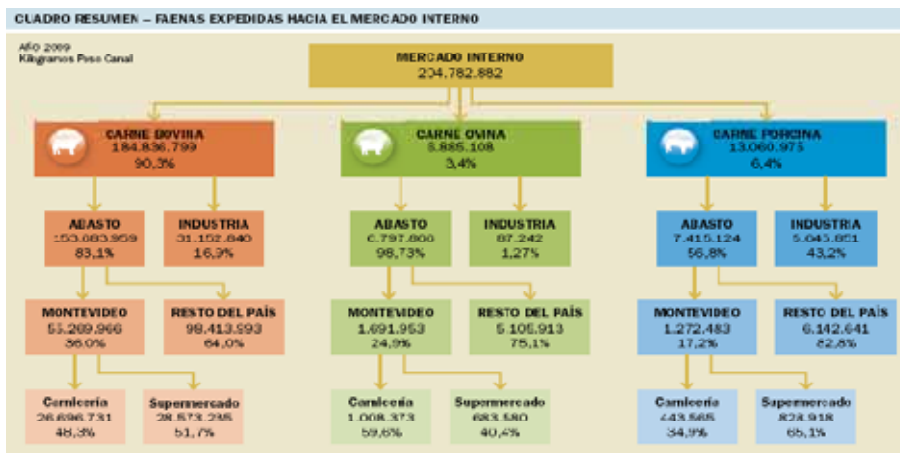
CUADRO RESUMEN – FAENAS EXPEDIDAS HACIA EL MERCADO INTERNO

Año 2009
Kilogramos Peso Canal

MERCADO INTERNO
204.782.882

CARNE BOVINA
184.836.799
90,3%

CARNE OVINA
6.885.108
3,4%

CARNE PORCINA
13.060.975
6,4%

ABASTO
153.683.959
83,1%

INDUSTRIA
31.152.840
16,9%

ABASTO
6.797.866
98,73%

INDUSTRIA
87.242
1,27%

ABASTO
7.415.124
56,8%

INDUSTRIA
5.645.851
43,2%

MONTEVIDEO
55.269.966
36,0%

RESTO DEL PAÍS
98.413.993
64,0%

MONTEVIDEO
1.691.953
24,9%

RESTO DEL PAÍS
5.105.913
75,1%

MONTEVIDEO
1.272.483
17,2%

RESTO DEL PAÍS
6.142.641
82,8%

Carnicería
26.696.731
48,3%

Supermercado
28.573.235
51,7%

Carnicería
1.008.373
59,6%

Supermercado
683.580
40,4%

Carnicería
443.565
34,9%

Supermercado
828.918
65,1%